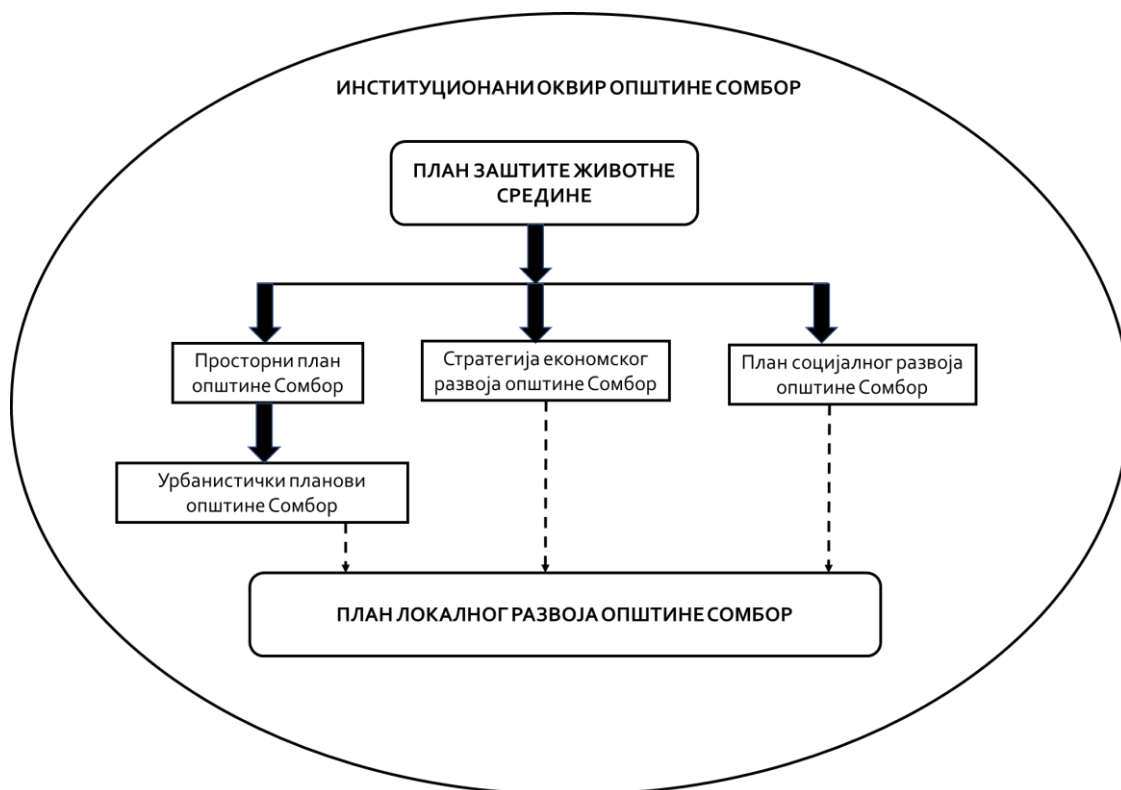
ИНСТИТУЦИОНАНИ ОКВИР ОПШТИНЕ СОМБОР

ПЛАН ЗАШТИТЕ ЖИВОТНЕ СРЕДИНЕ

Просторни план општине Сомбор

Стратегија економског развоја општине Сомбор

План социјалног развоја општине Сомбор

Урбанистички планови општине Сомбор

ПЛАН ЛОКАЛНОГ РАЗВОЈА ОПШТИНЕ СОМБОР